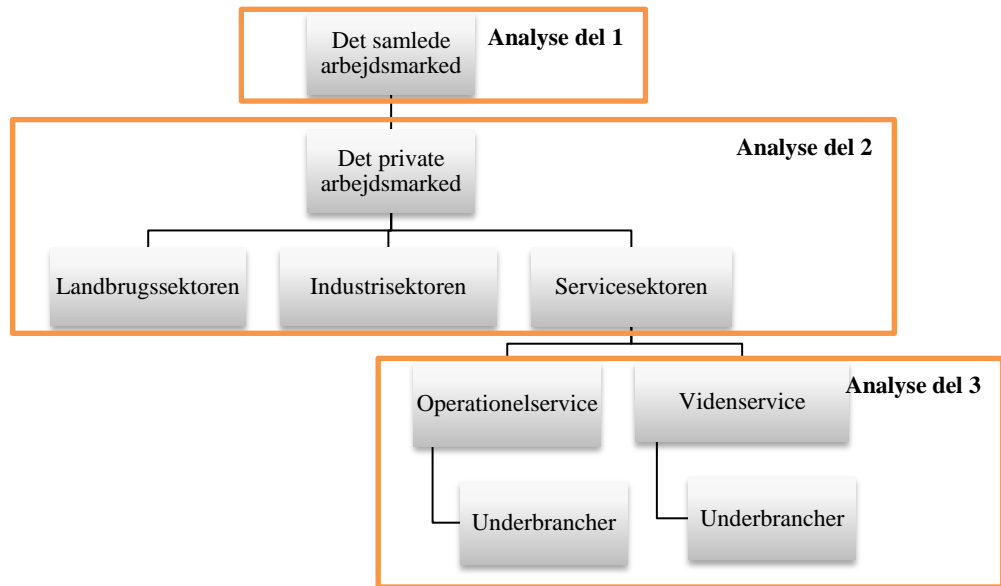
Det samlede arbejdsmarked

Analyse del 1

Det private arbejdsmarked

Analyse del 2

Landbrugssektoren

Industrisektoren

Servicesektoren

Operationelservice

Videnservice

Analyse del 3

Underbrancher

Underbrancher